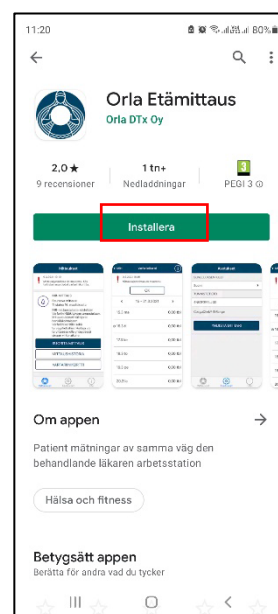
11:20 80%

Orla Etämittaus
Orla DTx Oy

2,0 ★
9 recensioner

1 tn+
Nedladdningar

3
PEGI 3 ⓘ

Installera

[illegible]

Om appen →

Patient mätningar av samma väg den behandlande läkaren arbetsstation

Hälsa och fitness

Betygsätt appen
Berätta för andra vad du tycker